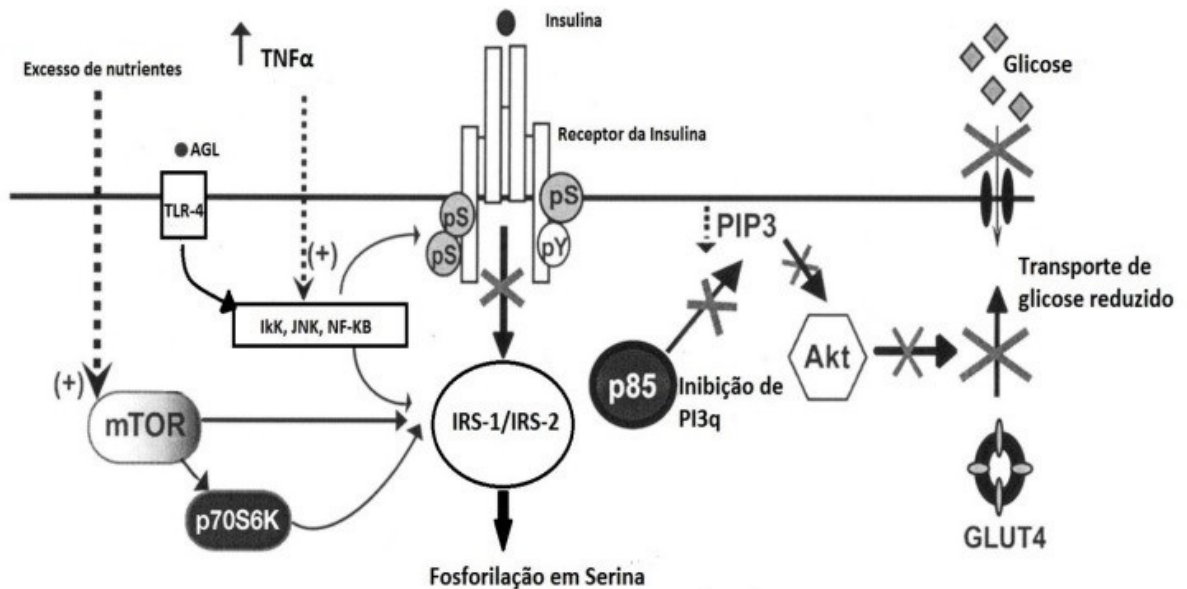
Insulina

Excesso de nutrientes

TNFα

Glicose

Receptor da Insulina

AGL

TLR-4

pS

pS

pS

pY

PIP3

(+)

Transporte de glicose reduzido

IkK, JNK, NF-KB

Akt

p85

Inibição de PI3q

(+)

mTOR

IRS-1/IRS-2

p70S6K

GLUT4

Fosforilação em Serina